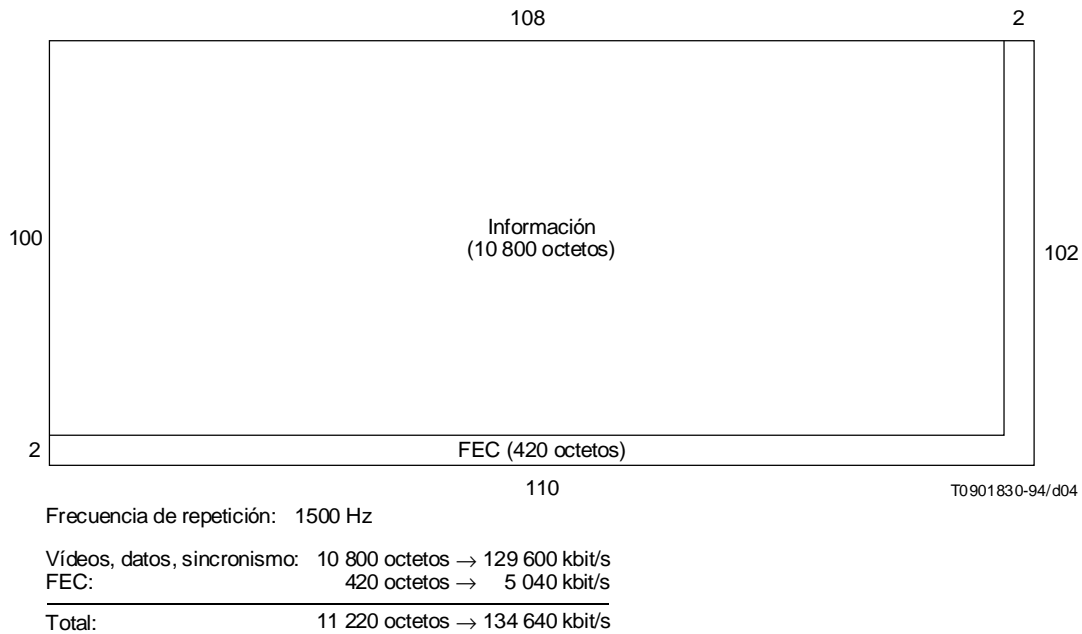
108

2

100

Información
(10 800 octetos)

102

2

FEC (420 octetos)

110

T0901830-94/d04

Frecuencia de repetición: 1500 Hz

Vídeos, datos, sincronismo: 10 800 octetos $\rightarrow$ 129 600 kbit/s
FEC: 420 octetos $\rightarrow$ 5 040 kbit/s

Total: 11 220 octetos $\rightarrow$ 134 640 kbit/s